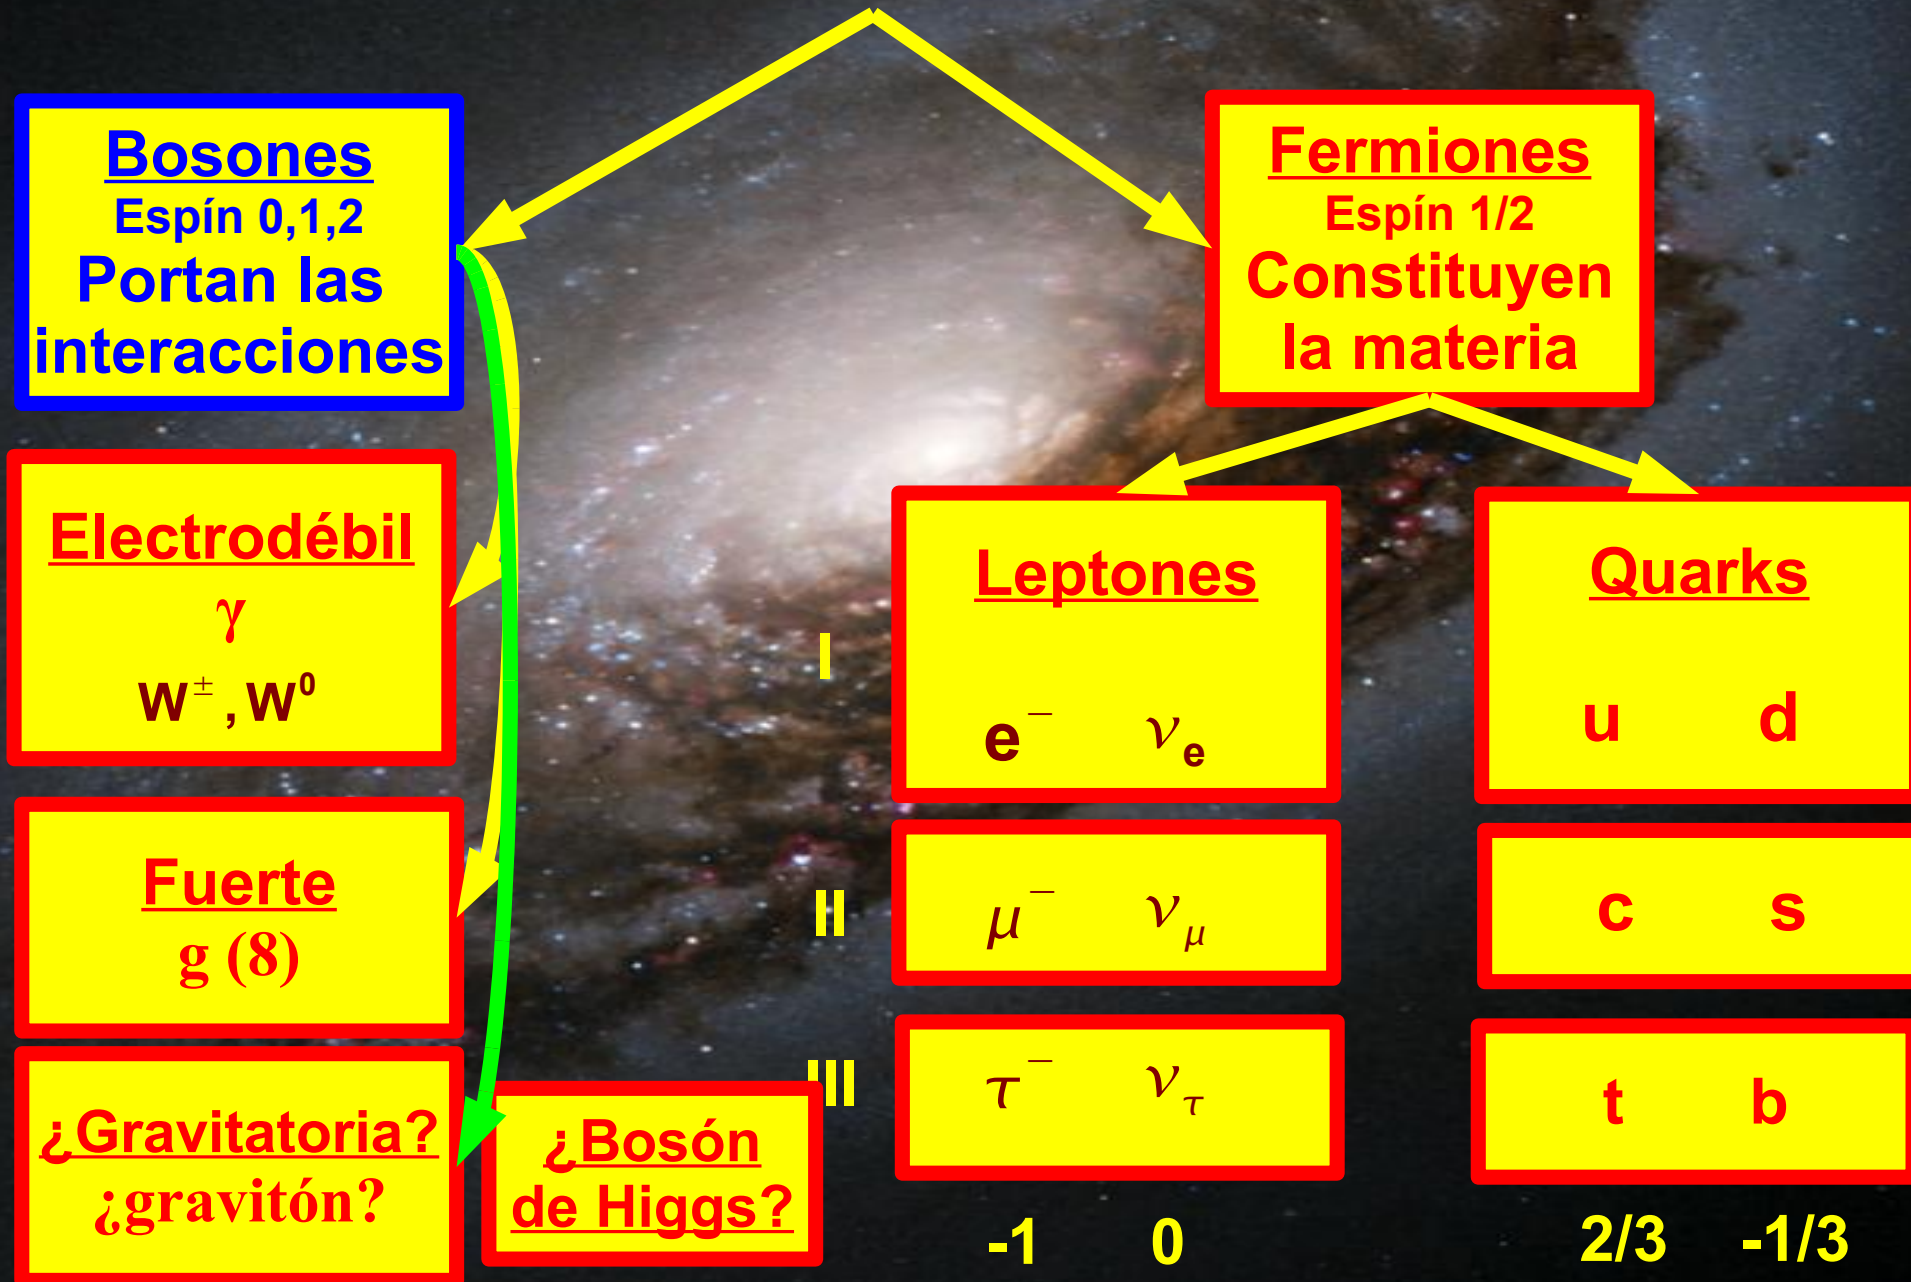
Bosones
Espín 0,1,2
Portan las interacciones

Fermiones
Espín 1/2
Constituyen la materia

Electrodébil
$\gamma$
$W^{\pm}, W^{0}$

Fuerte
g (8)

¿Gravitatoria?
¿gravitón?

¿Bosón de Higgs?

Leptones

Quarks

I
$e^{-}$ $\nu_{e}$
u d

II
$\mu^{-}$ $\nu_{\mu}$
c s

III
$\tau^{-}$ $\nu_{\tau}$
t b

-1 0
2/3 -1/3